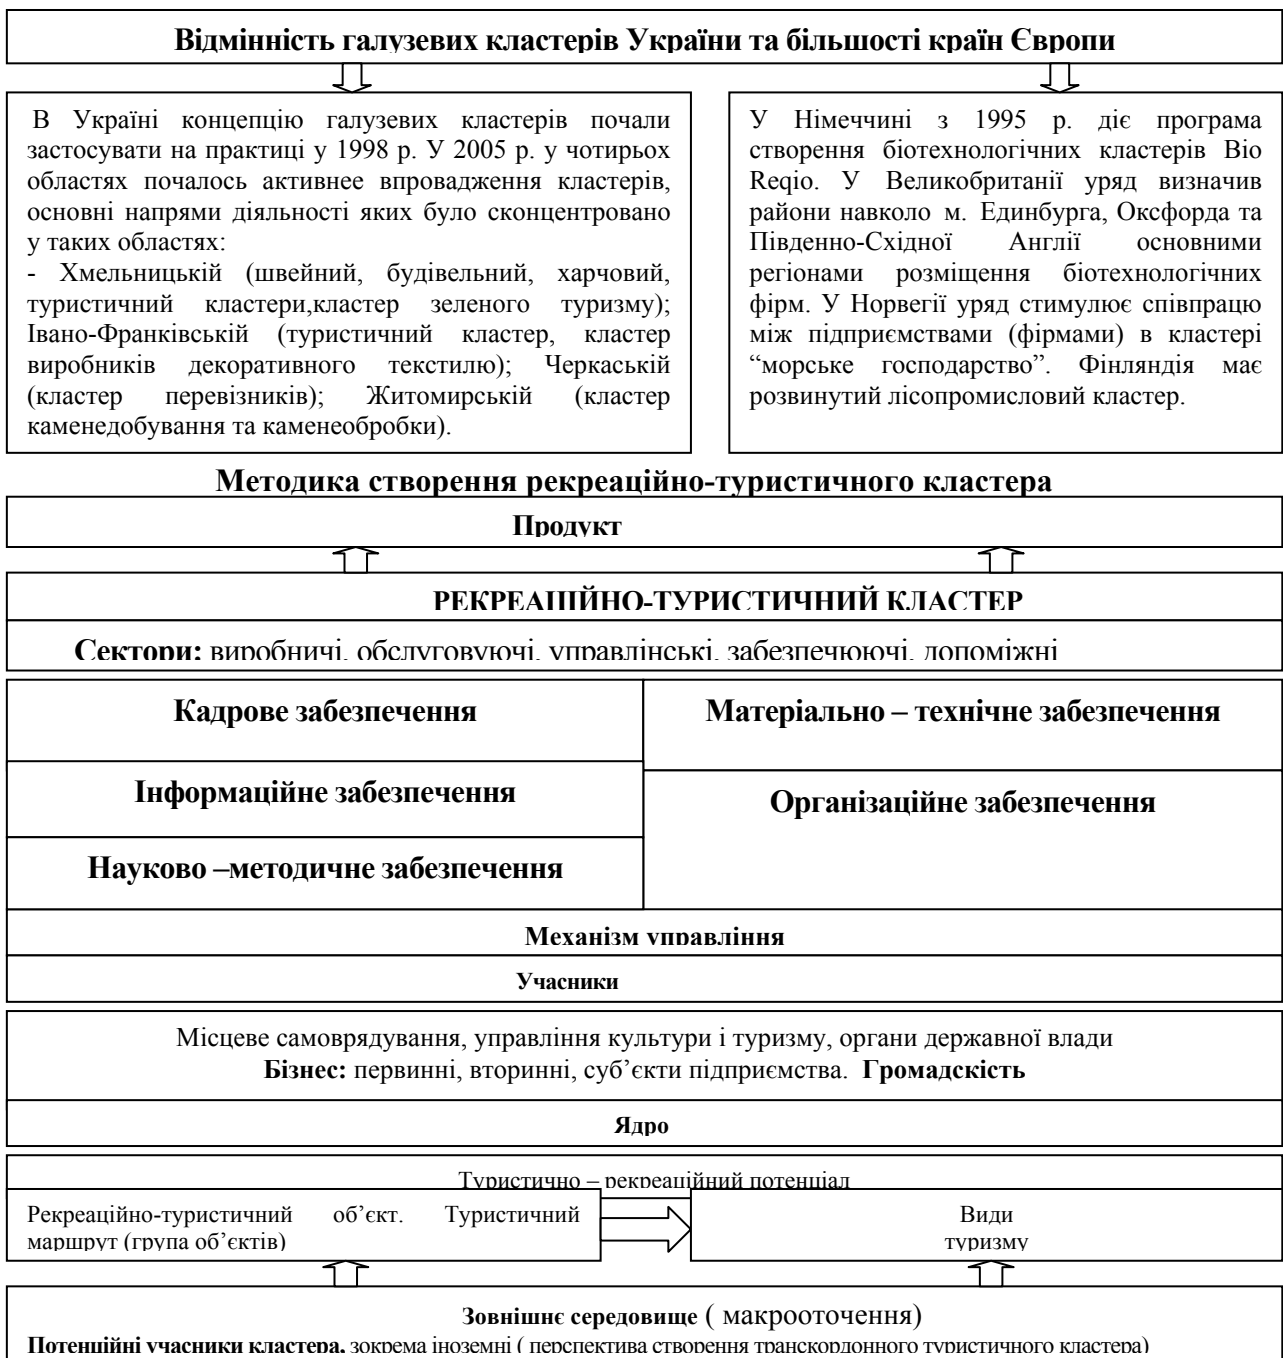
Відмінність галузевих кластерів України та більшості країн Європи

В Україні концепцію галузевих кластерів почали застосувати на практиці у 1998 р. У 2005 р. у чотирьох областях почалось активнее впровадження кластерів, основні напрями діяльності яких було сконцентровано у таких областях:
- Хмельницькій (швейний, будівельний, харчовий, туристичний кластери,кластер зеленого туризму); Івано-Франківській (туристичний кластер, кластер виробників декоративного текстилю); Черкаській (кластер перевізників); Житомирській (кластер каменедобування та каменеобробки).

У Німеччині з 1995 р. діє програма створення біотехнологічних кластерів Bio Reqio. У Великобританії уряд визначив райони навколо м. Единбурга, Оксфорда та Південно-Східної Англії основними регіонами розміщення біотехнологічних фірм. У Норвегії уряд стимулює співпрацю між підприємствами (фірмами) в кластері "морське господарство". Фінляндія має розвинутий лісопромисловий кластер.

Методика створення рекреаційно-туристичного кластера

Продукт

РЕКРЕАЦІЙНО-ТУРИСТИЧНИЙ КЛАСТЕР

Сектори: виробничі, обслуговуючі, управлінські, забезпечуючі, допоміжні

Кадрове забезпечення

Матеріально – технічне забезпечення

Інформаційне забезпечення

Організаційне забезпечення

Науково –методичне забезпечення

Механізм управління

Учасники

Місцеве самоврядування, управління культури і туризму, органи державної влади
Бізнес: первинні, вторинні, суб'єкти підприємства. Громадскість

Ядро

Туристично – рекреаційний потенціал

Рекреаційно-туристичний об'єкт. Туристичний маршрут (група об'єктів)

Види туризму

Зовнішнє середовище ( макрооточення)
Потенційні учасники кластера, зокрема іноземні ( перспектива створення транскордонного туристичного кластера)